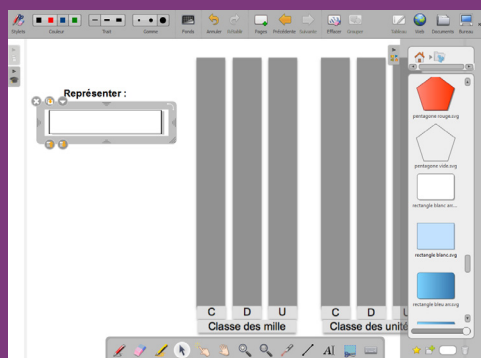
Stylets Couleur Trait Gomme Fonds Annuler Rétablir Pages Précédente Suivante Effacer Grouper Tableau Web Documents Bureau

Représenter :

| C | D | U |
|---|---|---|
| Classe des mille | | |

| C | D | U |
|---|---|---|
| Classe des unité | | |

pentagone rouge.svg
pentagone vide.svg
rectangle blanc arr...
rectangle bleu.svg
rectangle bleu arr.svg